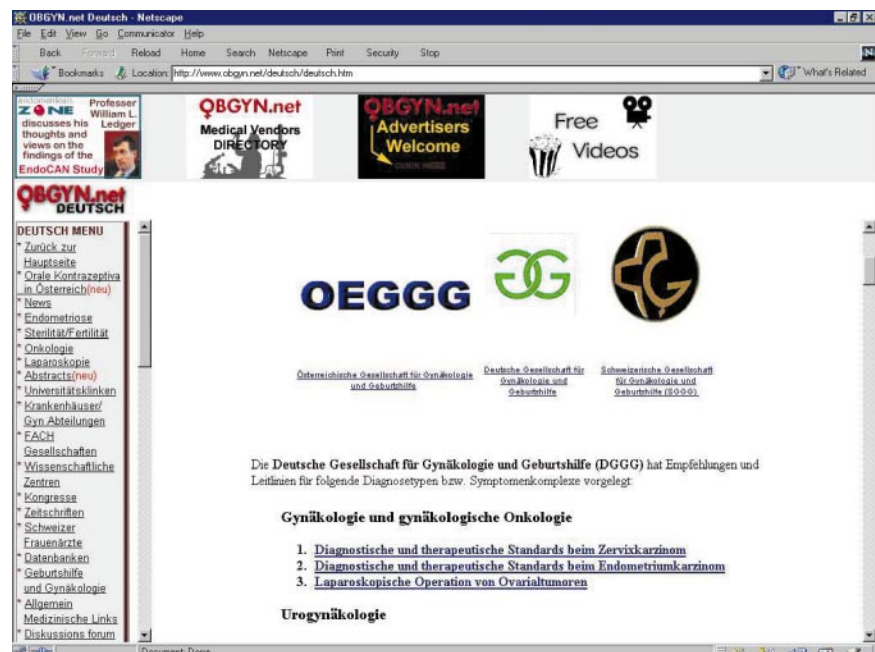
OBGYN.net Deutsch - Netscape

File Edit View Go Communicator Help

Back Forward Reload Home Search Netscape Print Security Stop

Bookmarks Location: http://www.obgyn.net/deutsch/deutsch.htm

What's Related

endometriosis ZONE Professor William L. Ledger discusses his thoughts and views on the findings of the EndoCAN Study

OBGYN.net Medical Vendors DIRECTORY

OBGYN.net Advertisers Welcome

Free Videos

OBGYN.net DEUTSCH

DEUTSCH MENU
Zurück zur Hauptseite
Orale Kontrazeptiva in Österreich(neu)
News
Endometriose
Sterilität/Fertilität
Onkologie
Laparoskopie
Abstracts(neu)
Universitätsklinken
Krankenhäuser/ Gyn Abteilungen
FACH Gesellschaften
Wissenschaftliche Zentren
Kongresse
Zeitschriften
Schweizer Frauenärzte
Datenbanken
Geburtshilfe und Gynäkologie
Allgemein Medizinische Links
Diskussions forum

OEGGG

Österreichische Gesellschaft für Gynäkologie und Geburtshilfe

Deutsche Gesellschaft für Gynäkologie und Geburtshilfe

Schweizerische Gesellschaft für Gynäkologie und Geburtshilfe (SGGG)

Die Deutsche Gesellschaft für Gynäkologie und Geburtshilfe (DGGG) hat Empfehlungen und Leitlinien für folgende Diagnosetypen bzw. Symptomenkomplexe vorgelegt:

Gynäkologie und gynäkologische Onkologie

1. Diagnostische und therapeutische Standards beim Zervixkarzinom
2. Diagnostische und therapeutische Standards beim Endometriumkarzinom
3. Laparoskopische Operation von Ovarialtumoren

Urogynäkologie

Document: Done